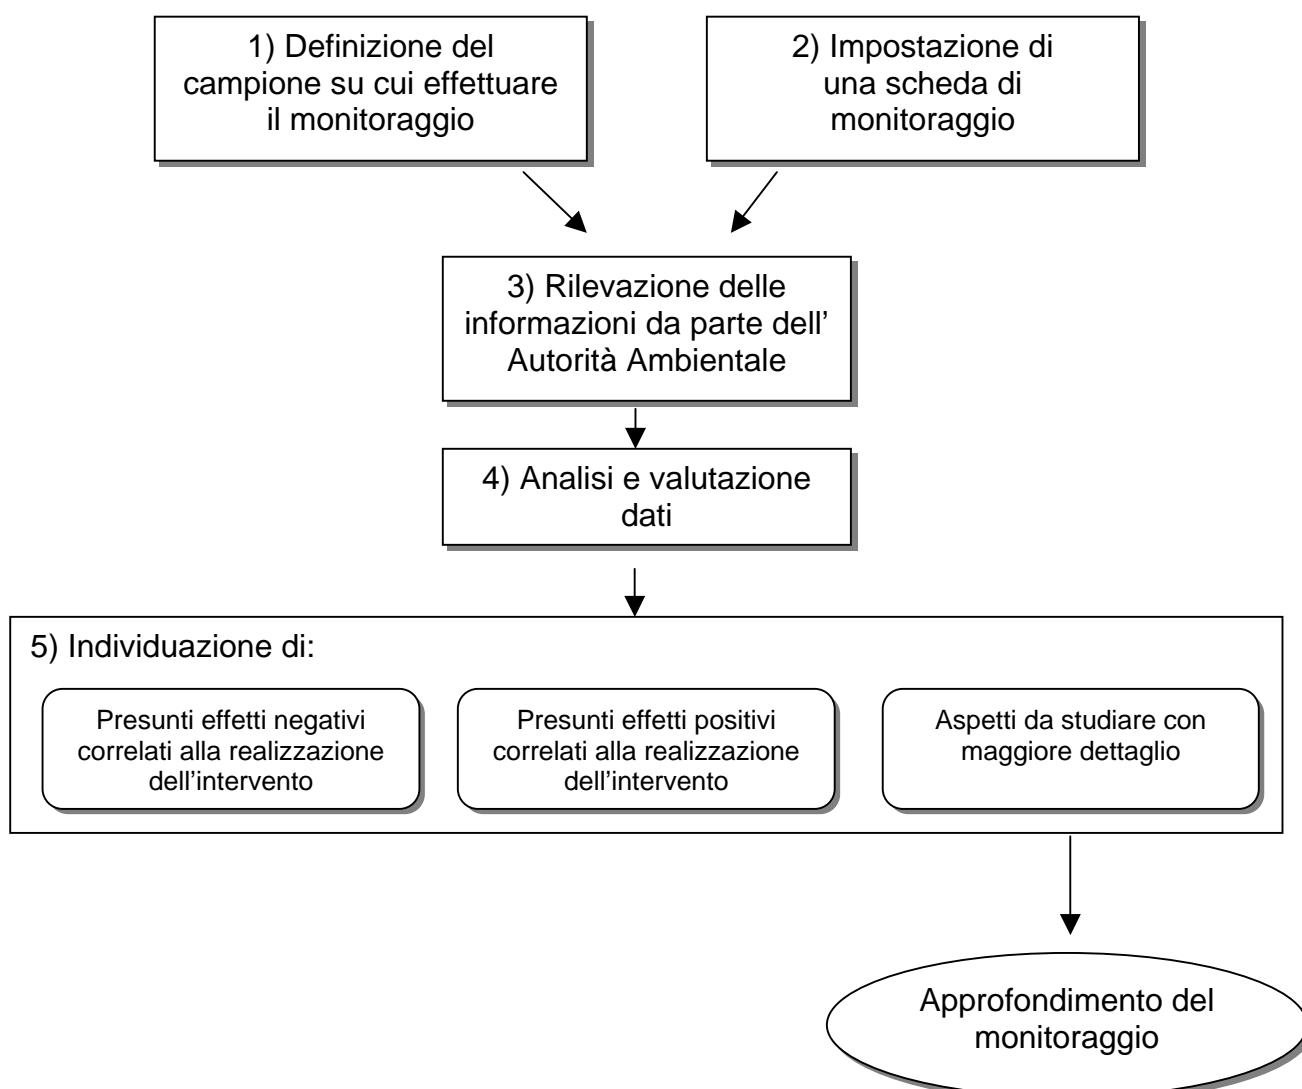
1) Definizione del campione su cui effettuare il monitoraggio

2) Impostazione di una scheda di monitoraggio

3) Rilevazione delle informazioni da parte dell' Autorità Ambientale

4) Analisi e valutazione dati

5) Individuazione di:

Presunti effetti negativi correlati alla realizzazione dell'intervento

Presunti effetti positivi correlati alla realizzazione dell'intervento

Aspetti da studiare con maggiore dettaglio

Approfondimento del monitoraggio